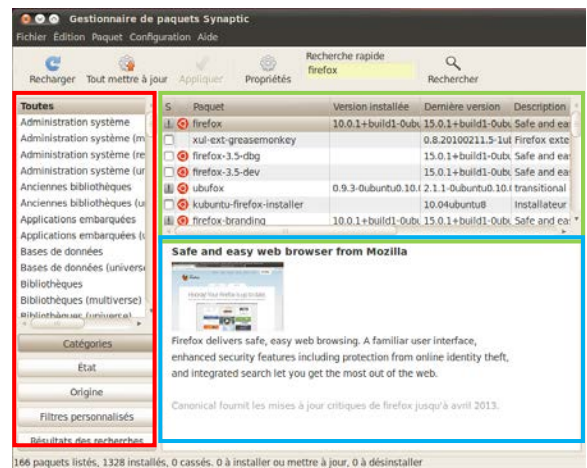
Gestionnaire de paquets Synaptic

Fichier Édition Paquet Configuration Aide

Recharger Tout mettre à jour Appliquer Propriétés Recherche rapide firefox Rechercher

Toutes
Administration système
Administration système (m
Administration système (re
Administration système (ur
Anciennes bibliothèques
Anciennes bibliothèques (u
Applications embarquées
Applications embarquées (u
Bases de données
Bases de données (univers
Bibliothèques
Bibliothèques (multiverse)
Bibliothèques (univers)

Catégories
État
Origine
Filtres personnalisés
Résultats des recherches

| S | Paquet | Version installée | Dernière version | Description |
|---|---|---|---|---|
| | firefox | 10.0.1+build1-0ubu | 15.0.1+build1-0ubu | Safe and ea |
| | xul-ext-greasemonkey | | 0.8.20100211.5-1ub | Firefox exte |
| | firefox-3.5-dbg | | 15.0.1+build1-0ubu | Safe and ea |
| | firefox-3.5-dev | | 15.0.1+build1-0ubu | Safe and ea |
| | ubufox | 0.9.3-0ubuntu10.10.( | 2.1.1-0ubuntu10.10.( | transitional |
| | kubuntu-firefox-installer | | 10.04ubuntu8 | Installateur |
| | firefox-branding | 10.0.1+build1-0ubu | 15.0.1+build1-0ubu | Safe and ea |

Safe and easy web browser from Mozilla

Firefox delivers safe, easy web browsing. A familiar user interface, enhanced security features including protection from online identity theft, and integrated search let you get the most out of the web.

Canonical fournit les mises à jour critiques de firefox jusqu'à avril 2013.

166 paquets listés, 1328 installés, 0 cassés. 0 à installer ou mettre à jour, 0 à désinstaller